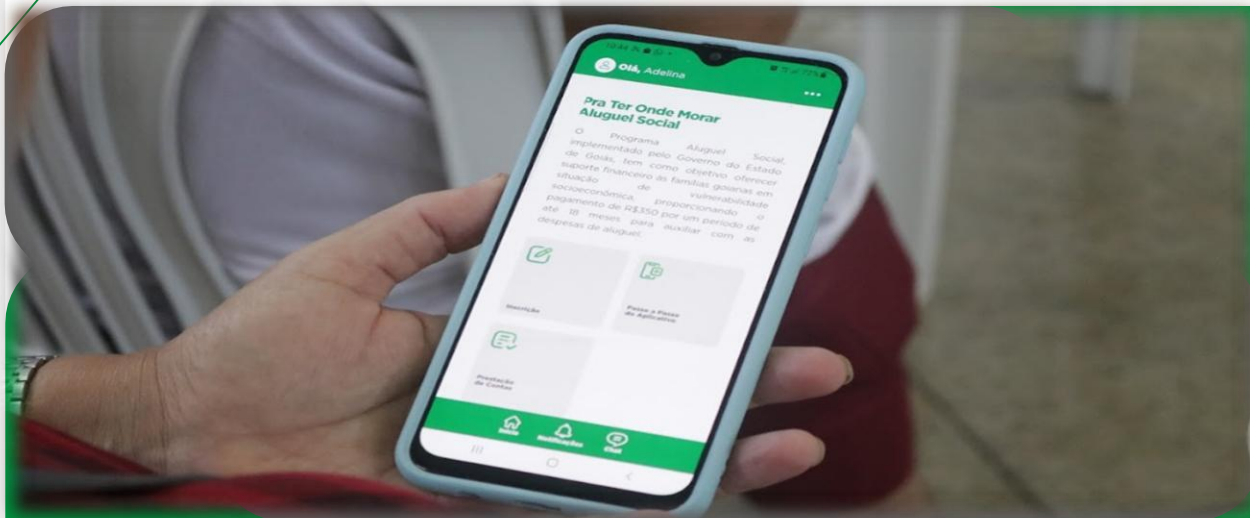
Olá, Adelina

Pra Ter Onde Morar
Aluguel Social

O Programa Aluguel Social, implementado pelo Governo do Estado de Goiás, tem como objetivo oferecer suporte financeiro às famílias goianas em situação de vulnerabilidade socioeconômica, proporcionando o pagamento de R$350 por um período de até 18 meses para auxiliar com as despesas de aluguel.

Inscrição

Passo a Passo do Aplicativo

Prestação de Contas

Início

Notificações

Chat